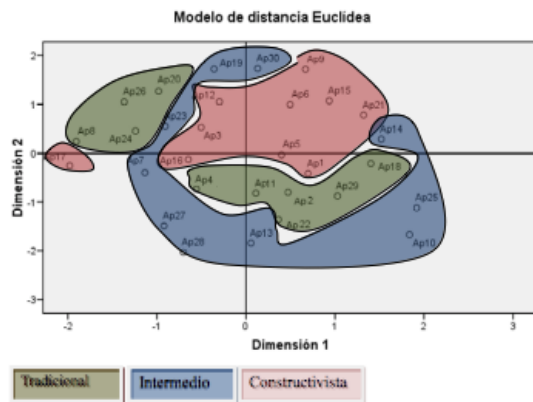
Modelo de distancia Euclídea

Dimensión 2

Dimensión 1

2
1
0
-1
-2
-3

-2
-1
0
1
2
3

Ap30
Ap19
Ap9
Ap20
Ap26
Ap12
Ap6
Ap15
Ap21
Ap23
Ap8
Ap24
Ap3
Ap14
Ap5
Ap17
Ap7
Ap16
Ap1
Ap18
Ap4
Ap11
Ap29
Ap2
Ap25
Ap27
Ap22
Ap13
Ap28
Ap10

Tradicional
Intermedio
Constructivista